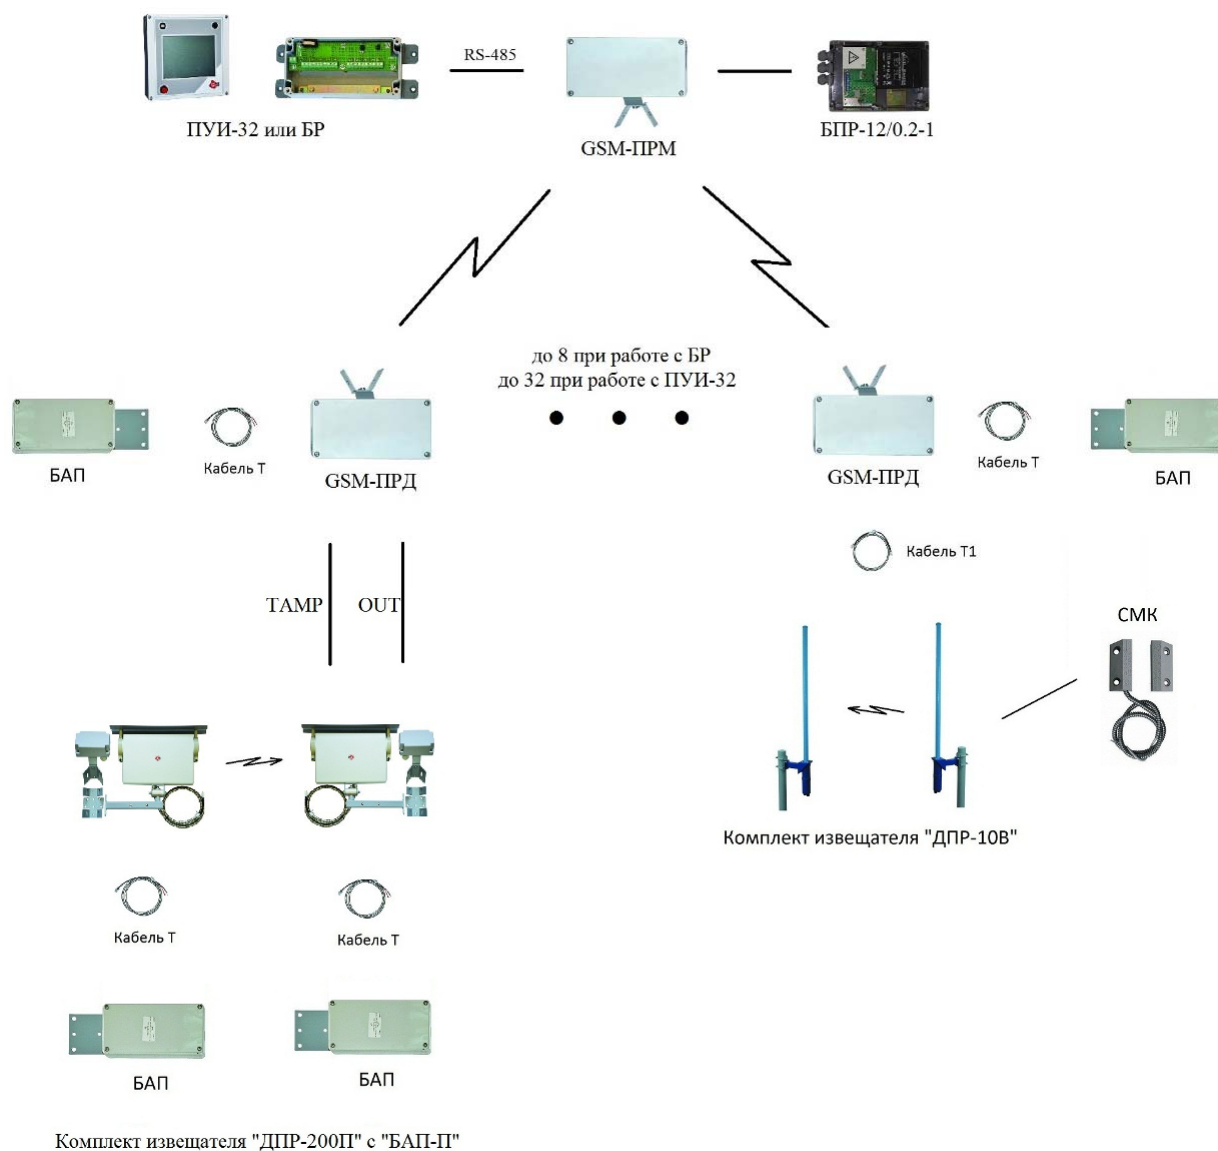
ПУИ-32 или БР

RS-485

GSM-ПРМ

БПР-12/0.2-1

до 8 при работе с БР
до 32 при работе с ПУИ-32

БАП

Кабель Т

GSM-ПРД

GSM-ПРД

Кабель Т

БАП

Кабель Т1

TAMP

OUT

СМК

Комплект извещателя "ДПР-10В"

Кабель Т

Кабель Т

БАП

БАП

Комплект извещателя "ДПР-200П" с "БАП-П"